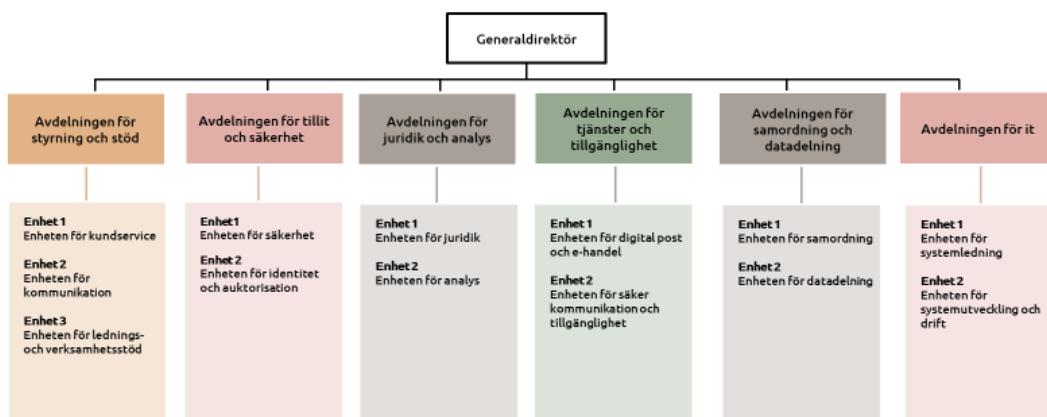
Generaldirektör

Avdelningen för styrning och stöd

Enhet 1
Enheten för kundservice

Enhet 2
Enheten för kommunikation

Enhet 3
Enheten för lednings- och verksamhetsstöd

Avdelningen för tillit och säkerhet

Enhet 1
Enheten för säkerhet

Enhet 2
Enheten för identitet och auktorisation

Avdelningen för juridik och analys

Enhet 1
Enheten för juridik

Enhet 2
Enheten för analys

Avdelningen för tjänster och tillgänglighet

Enhet 1
Enheten för digital post och e-handel

Enhet 2
Enheten för säker kommunikation och tillgänglighet

Avdelningen för samordning och datadelning

Enhet 1
Enheten för samordning

Enhet 2
Enheten för datadelning

Avdelningen för it

Enhet 1
Enheten för systemledning

Enhet 2
Enheten för systemutveckling och drift